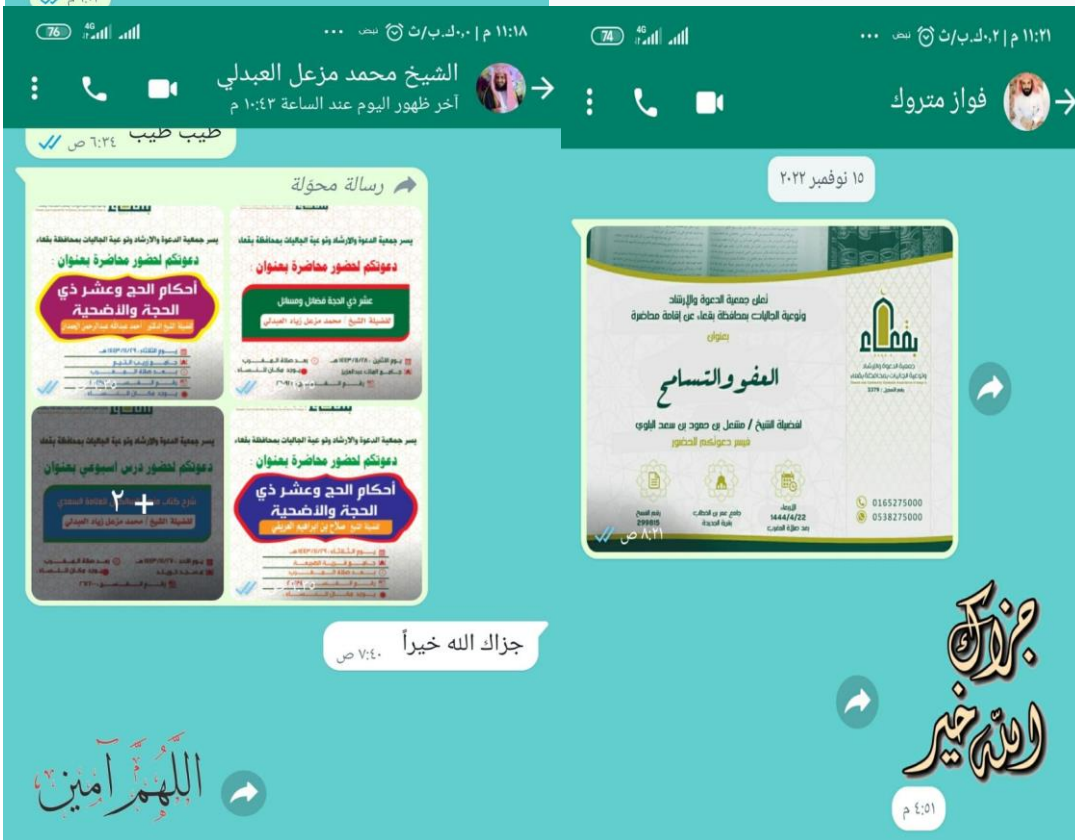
١١:١٨ م | ٠٫٠ك.ب/ث 76

الشيخ محمد مزعل العبدلي
آخر ظهور اليوم عند الساعة ١٠:٤٣ م

طيب طيب ٦:٣٤ ص

رسالة محوّلة

يسر جمعية الدعوة والإرشاد وتوعية الجاليات بمحافظة بقعاء
دعوتكم لحضور محاضرة بعنوان:
عشر ذي الحجة فضائل ومسائل
لفضيلة الشيخ: محمد مزعل زياد العبدلي

يسر جمعية الدعوة والإرشاد وتوعية الجاليات بمحافظة بقعاء
دعوتكم لحضور محاضرة بعنوان:
أحكام الحج وعشر ذي الحجة والأضحية

يسر جمعية الدعوة والإرشاد وتوعية الجاليات بمحافظة بقعاء
دعوتكم لحضور محاضرة بعنوان:
أحكام الحج وعشر ذي الحجة والأضحية

يسر جمعية الدعوة والإرشاد وتوعية الجاليات بمحافظة بقعاء
دعوتكم لحضور درس أسبوعي بعنوان:
لفضيلة الشيخ / محمد مزعل زياد العبدلي
+٢

جزاك الله خيراً ٧:٤٠ ص

اللهم آمين

١١:٢١ م | ٠٫٢ك.ب/ث 74

فواز متروك

١٥ نوفمبر ٢٠٢٢

تعلن جمعية الدعوة والإرشاد وتوعية الجاليات بمحافظة بقعاء عن إقامة محاضرة
بعنوان
العفو والتسامح
لفضيلة الشيخ / مشعل بن حمود بن سعد البلوي
فيسر دعوتكم الحضور
بقعاء
الأربعاء 1444/4/22 بعد صلاة المغرب
جامع عمر بن الخطاب
رقم التسجيل 299815
0165275000
0538275000
٨:٢١ ص

جزاك الله خير
٤:٥١ م